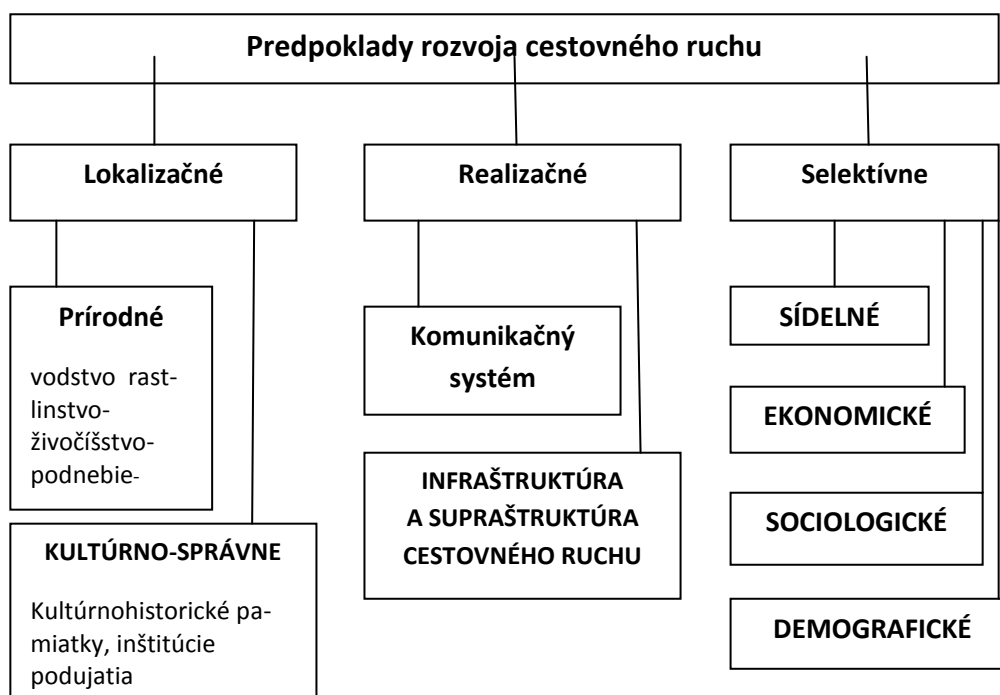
Predpoklady rozvoja cestovného ruchu

Lokalizačné

Prírodné

vodstvo rastlinstvo-živočíšstvo-podnebie-

KULTÚRNO-SPRÁVNE

Kultúrnohistorické pamiatky, inštitúcie podujatia

Realizačné

Komunikačný systém

INFRAŠTRUKTÚRA A SUPRAŠTRUKTÚRA CESTOVNÉHO RUCHU

Selektívne

SÍDELNÉ

EKONOMICKÉ

SOCIOLOGICKÉ

DEMOGRAFICKÉ